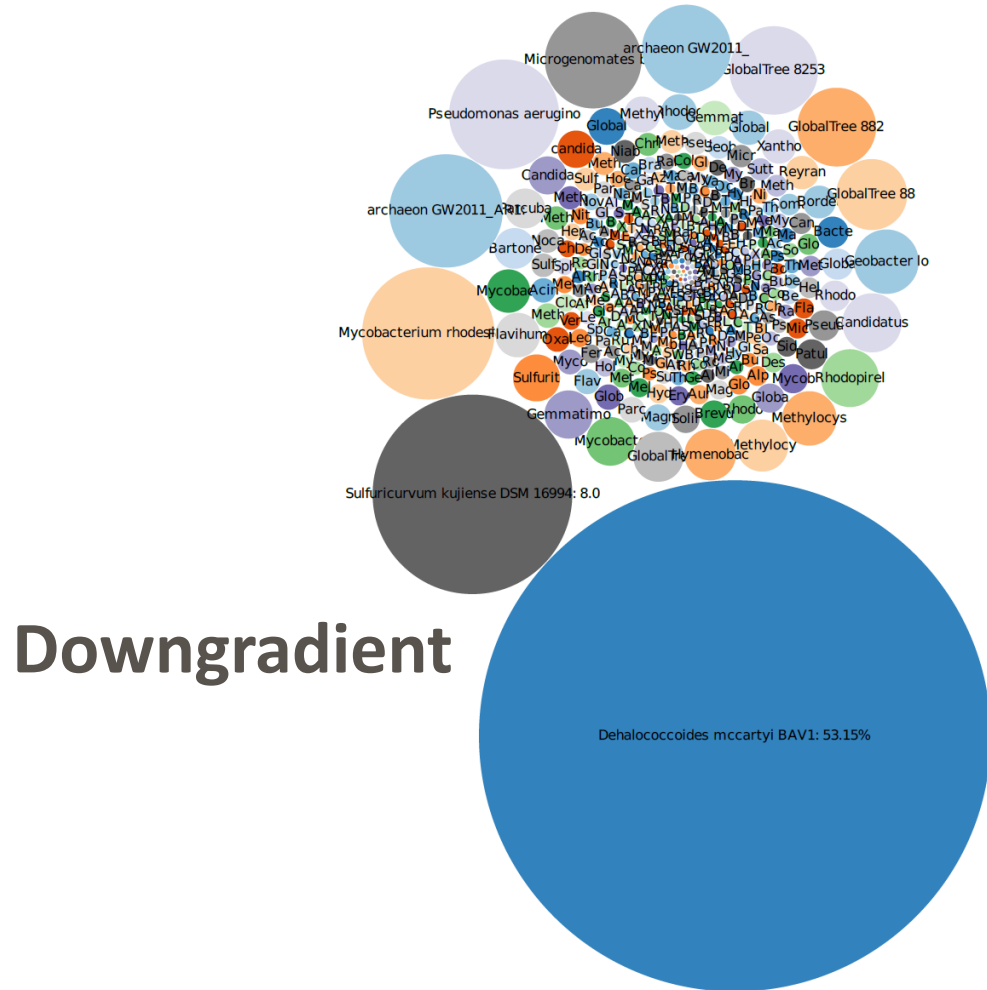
Microgenomates b
archaeon GW2011_
GlobalTree 8253
Pseudomonas aerugino
Methy
Rhodoc
Gemmat
Global
GlobalTree 882
Global
candida
Xantho
Candida
Reyran
GlobalTree 88
archaeon GW2011_AR
Arcuba
Borde
Bacte
Bartone
Geobacter lo
Mycobac
Rhodo
Mycobacterium rhodes
Flavihum
Candidatus
Pseud
Sulfurit
Rhodopirel
Mycob
Gemmatimo
Methylocys
Mycobact
GlobalTr
Hymenobac
Methylocy
Sulfuricurvum kujiense DSM 16994: 8.0
Downgradient
Dehalococcoides mccartyi BAV1: 53.15%